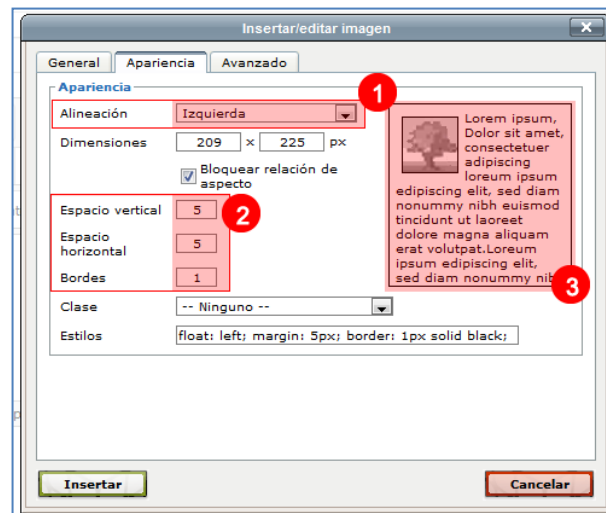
Insertar/editar imagen

General | Apariencia | Avanzado

Apariencia

Alineación | Izquierda

1

Dimensiones 209 x 225 px

Bloquear relación de aspecto

Espacio vertical 5

2

Espacio horizontal 5

Bordes 1

Lorem ipsum, Dolor sit amet, consectetuer adipiscing loreum ipsum edipiscing elit, sed diam nonummy nibh euismod tincidunt ut laoreet dolore magna aliquam erat volutpat.Loreum ipsum edipiscing elit, sed diam nonummy nib

3

Clase -- Ninguno --

Estilos float: left; margin: 5px; border: 1px solid black;

Insertar

Cancelar